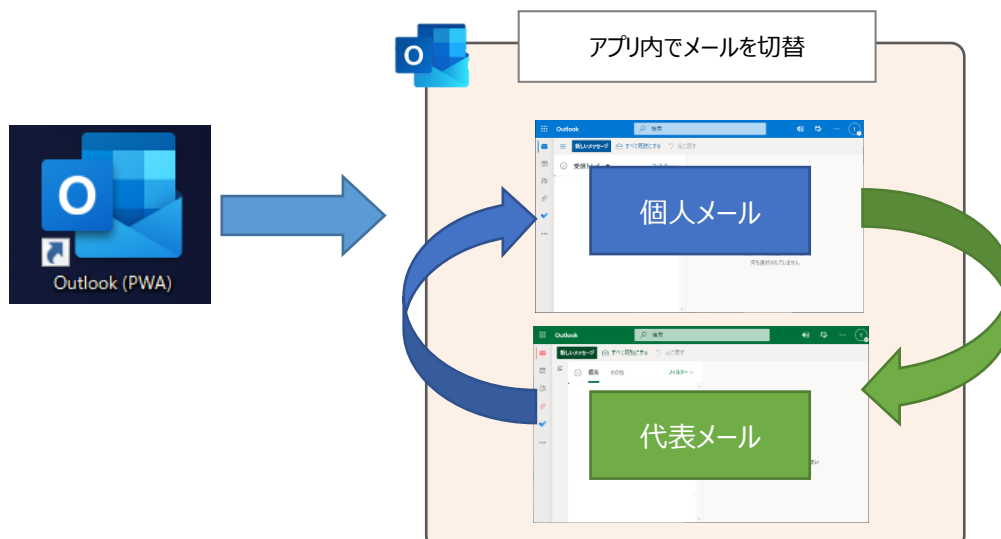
Outlook (PWA)

アプリ内でメールを切替

Outlook
検索
新しいメッセージ
すべて既読にする
元に戻す
受信トレイ
個人メール
何も選択されていません

Outlook
検索
新しいメッセージ
すべて既読にする
元に戻す
優先
その他
フィルター
代表メール